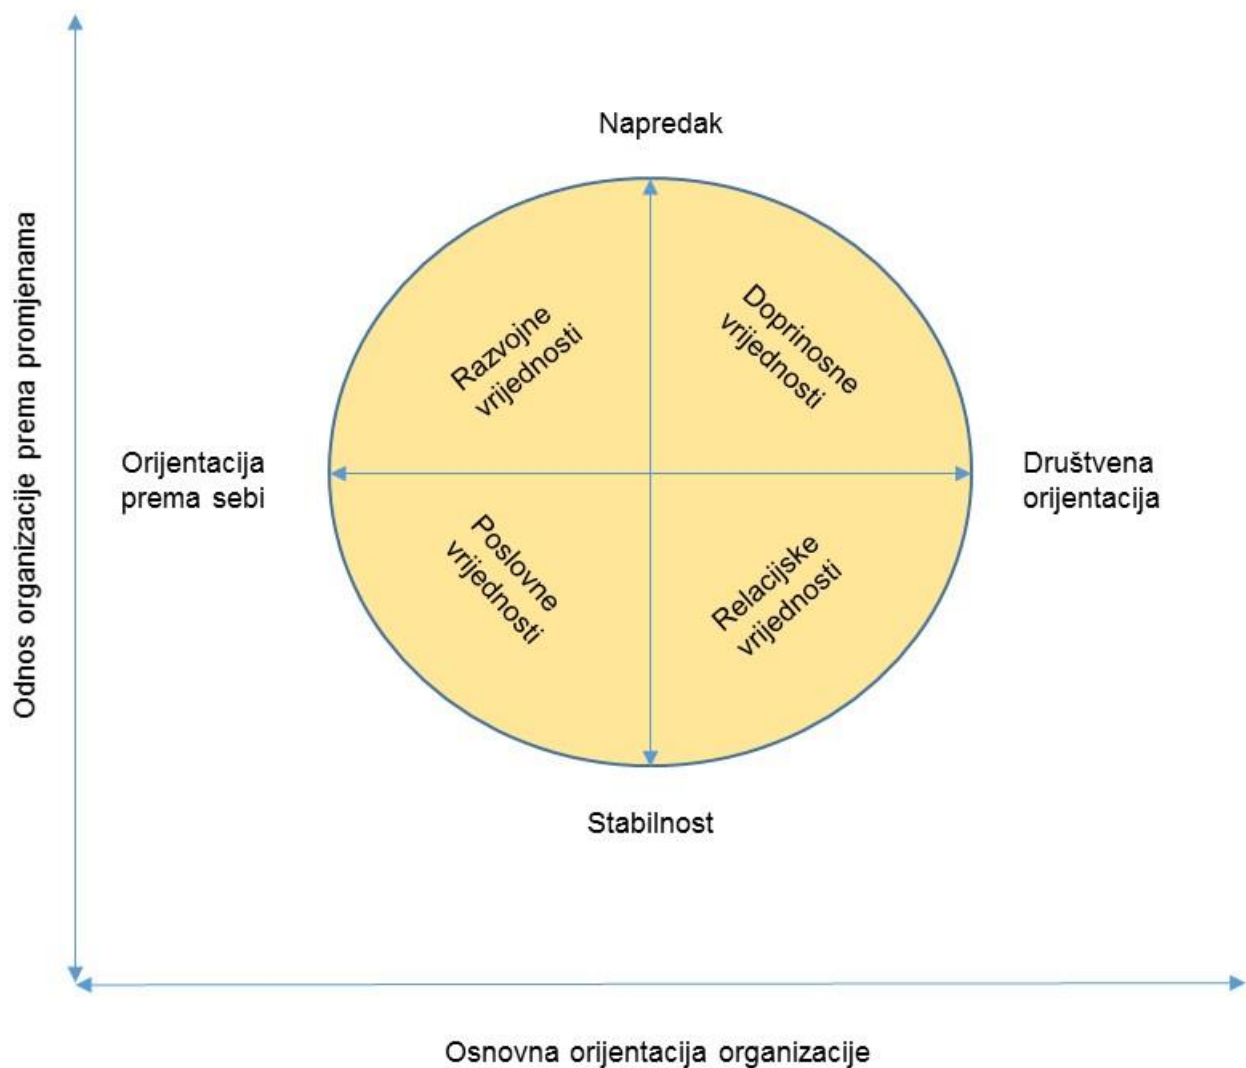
Odnos organizacije prema promjenama

Napredak

Razvojne vrijednosti

Doprinosne vrijednosti

Orijentacija prema sebi

Društvena orijentacija

Poslovne vrijednosti

Relacijske vrijednosti

Stabilnost

Osnovna orijentacija organizacije